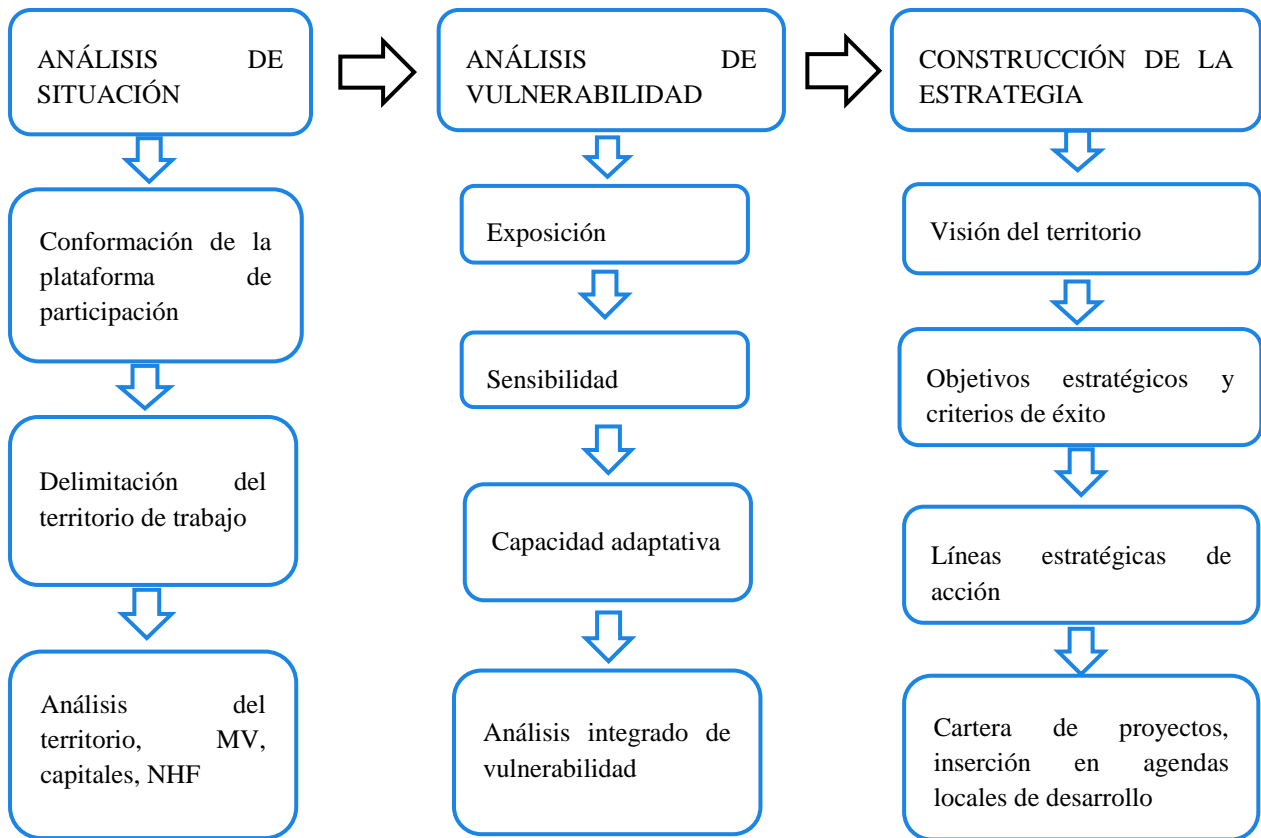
ANÁLISIS DE SITUACIÓN

Conformación de la plataforma de participación

Delimitación del territorio de trabajo

Análisis del territorio, MV, capitales, NHF

ANÁLISIS DE VULNERABILIDAD

Exposición

Sensibilidad

Capacidad adaptativa

Análisis integrado de vulnerabilidad

CONSTRUCCIÓN DE LA ESTRATEGIA

Visión del territorio

Objetivos estratégicos y criterios de éxito

Líneas estratégicas de acción

Cartera de proyectos, inserción en agendas locales de desarrollo